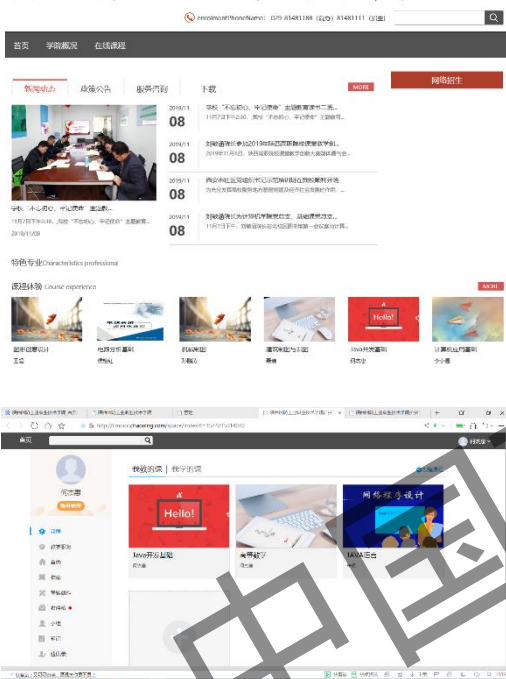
enrollment Phone Num: 029-85481188 (招生) 85481111 (办公)

首页 学院概况 在线课程

新闻动态 政策公告 服务咨询 下载 MORE

网络招生

学校"不忘初心、牢记使命"主题教... 11月7日下午,为进一步"不忘初心、牢记使命"主题教育... 2019/11/08

2019/11 08 学校"不忘初心、牢记使命"主题教育读书班第二期... 11月7日下午2:30,按照"不忘初心、牢记使命"主题教育...

2019/11 08 刘敏道同志参加2019年陕西高校继续教育教学研... 2019年11月6日,我校刘敏道同志参加在西安召开的陕...

2019/11 08 西安外国语大学附属中学校长来我校考察... 为充分发挥高校服务社会职能...

2019/11 08 刘敏道同志为计算机学院党支部上... 11月7日下午,刘敏道同志在校区图书馆第一会议室...

特色专业 Characteristics professional

课程体验 Course experience MORE

图书信息设计 王佳

电路分析基础 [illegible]

机械制图 孔敏志

高等数学 雷焕

Java开发基础 何东东

计算机应用基础 小小慧

首页

何东东

我教的课 我学的课

Hello!

Java开发基础 何东东

高等数学 雷焕

网络程序设计 JAVA语言

课程 教学空间 备课 笔记 学院 小组 教学 收藏

中国